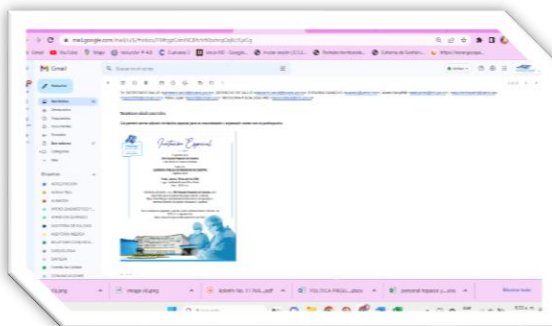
mail.google.com/mail/u/0/#inbox

Gmail YouTube Maps

Gmail

Buscar en el correo

Redactar

Recibidos
Destacados
Pospuestos
Enviados
Borradores
Más

Etiquetas

Invitación Especial

image (4).png
image (4).png
Informe No. 11 Polít....pdf
POLITICA PREVE....xlsx
personal Impacto (....xlsx

Mostrar todo